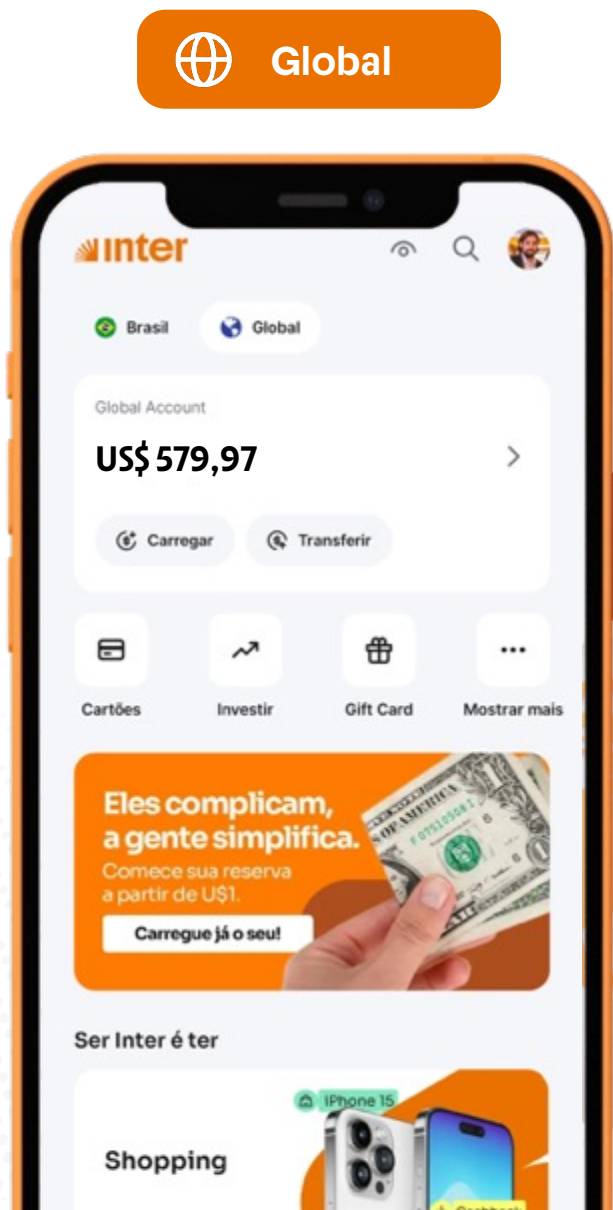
Global

inter

Brasil

Global

Global Account

US$ 579,97

Carregar

Transferir

Cartões

Investir

Gift Card

Mostrar mais

Eles complicam, a gente simplifica.

Comece sua reserva a partir de U$1.

Carregue já o seu!

Ser Inter é ter

Shopping

iPhone 15

Cashback